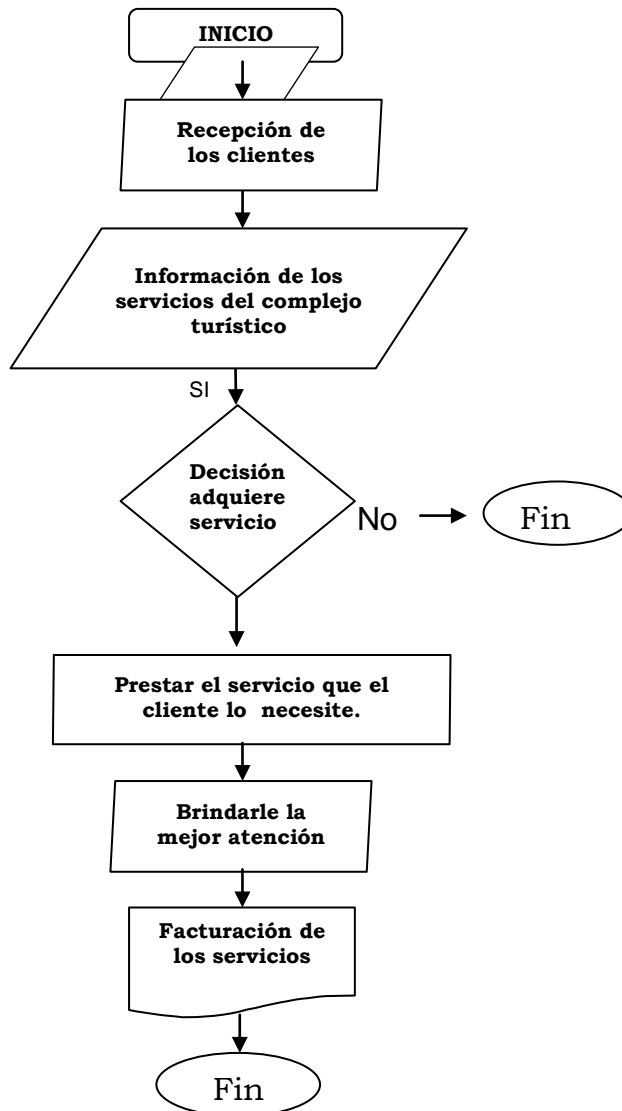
INICIO

Recepción de los clientes

Información de los servicios del complejo turístico

SI

Decisión adquiere servicio

No

Fin

Prestar el servicio que el cliente lo necesite.

Brindarle la mejor atención

Facturación de los servicios

Fin